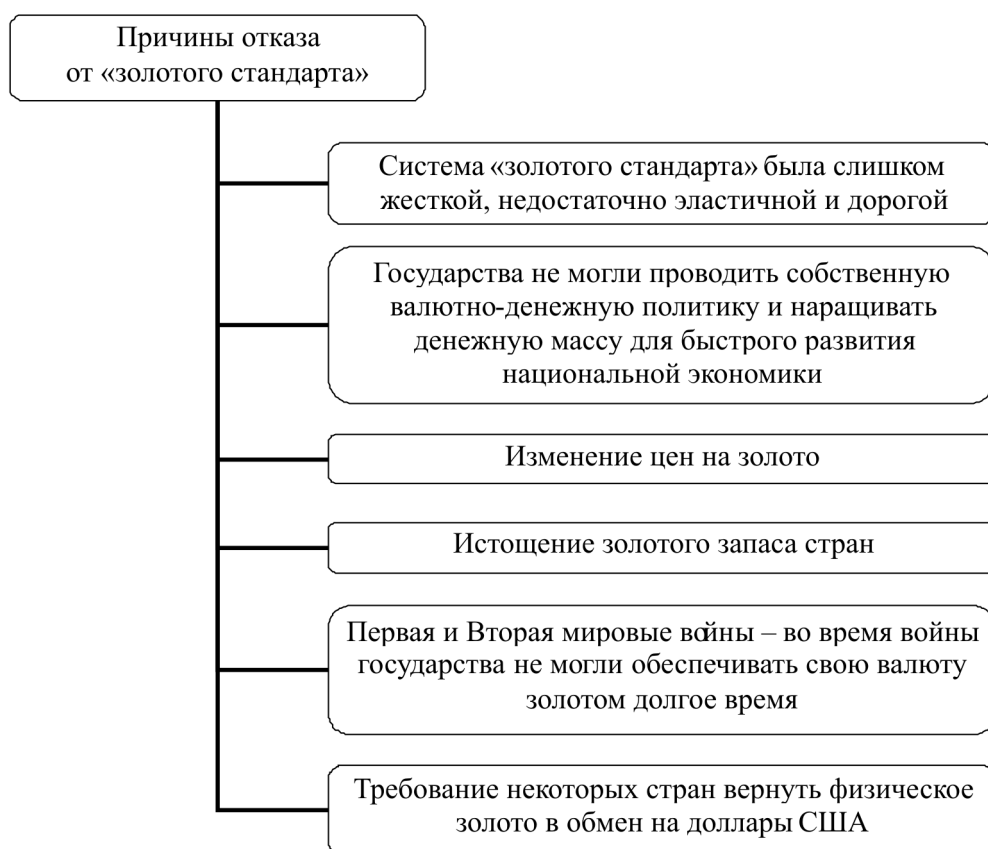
Причины отказа от «золотого стандарта»

Система «золотого стандарта» была слишком жесткой, недостаточно эластичной и дорогой

Государства не могли проводить собственную валютно-денежную политику и наращивать денежную массу для быстрого развития национальной экономики

Изменение цен на золото

Истощение золотого запаса стран

Первая и Вторая мировые войны – во время войны государства не могли обеспечивать свою валюту золотом долгое время

Требование некоторых стран вернуть физическое золото в обмен на доллары США